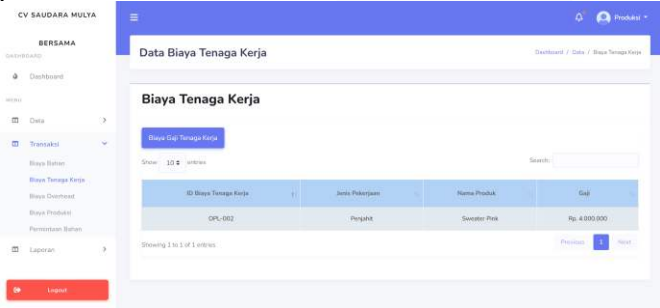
CV SAUDARA MULYA
BERSAMA
DASHBOARD
Dashboard
MENU
Data
Transaksi
Biaya Bahan
Biaya Tenaga Kerja
Biaya Overhead
Biaya Produksi
Pembelian Bahan
Laporan
Logout

Produksi

Data Biaya Tenaga Kerja
Dashboard / Data / Biaya Tenaga Kerja

Biaya Tenaga Kerja

Biaya Gaji Tenaga Kerja

Show 10 entries
Search:

| ID Biaya Tenaga Kerja | Jenis Pekerjaan | Nama Produk | Gaji |
|---|---|---|---|
| OPL-002 | Penjahit | Sweater Pink | Rp. 4.000.000 |

Showing 1 to 1 of 1 entries
Previous 1 Next